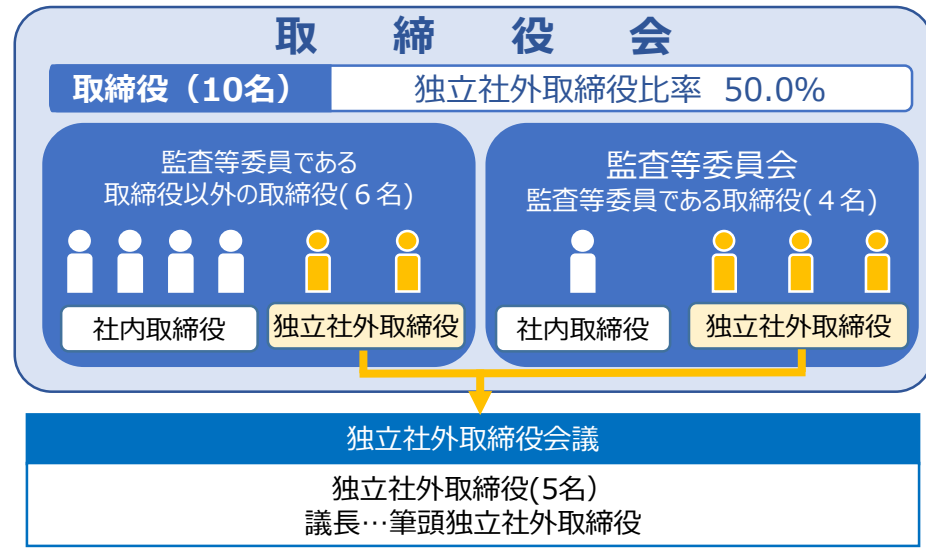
取　締　役　会

取締役（10名）

独立社外取締役比率 50.0%

監査等委員である取締役以外の取締役( 6 名)

社内取締役

独立社外取締役

監査等委員会
監査等委員である取締役( 4 名)

社内取締役

独立社外取締役

独立社外取締役会議

独立社外取締役(5名）
議長…筆頭独立社外取締役